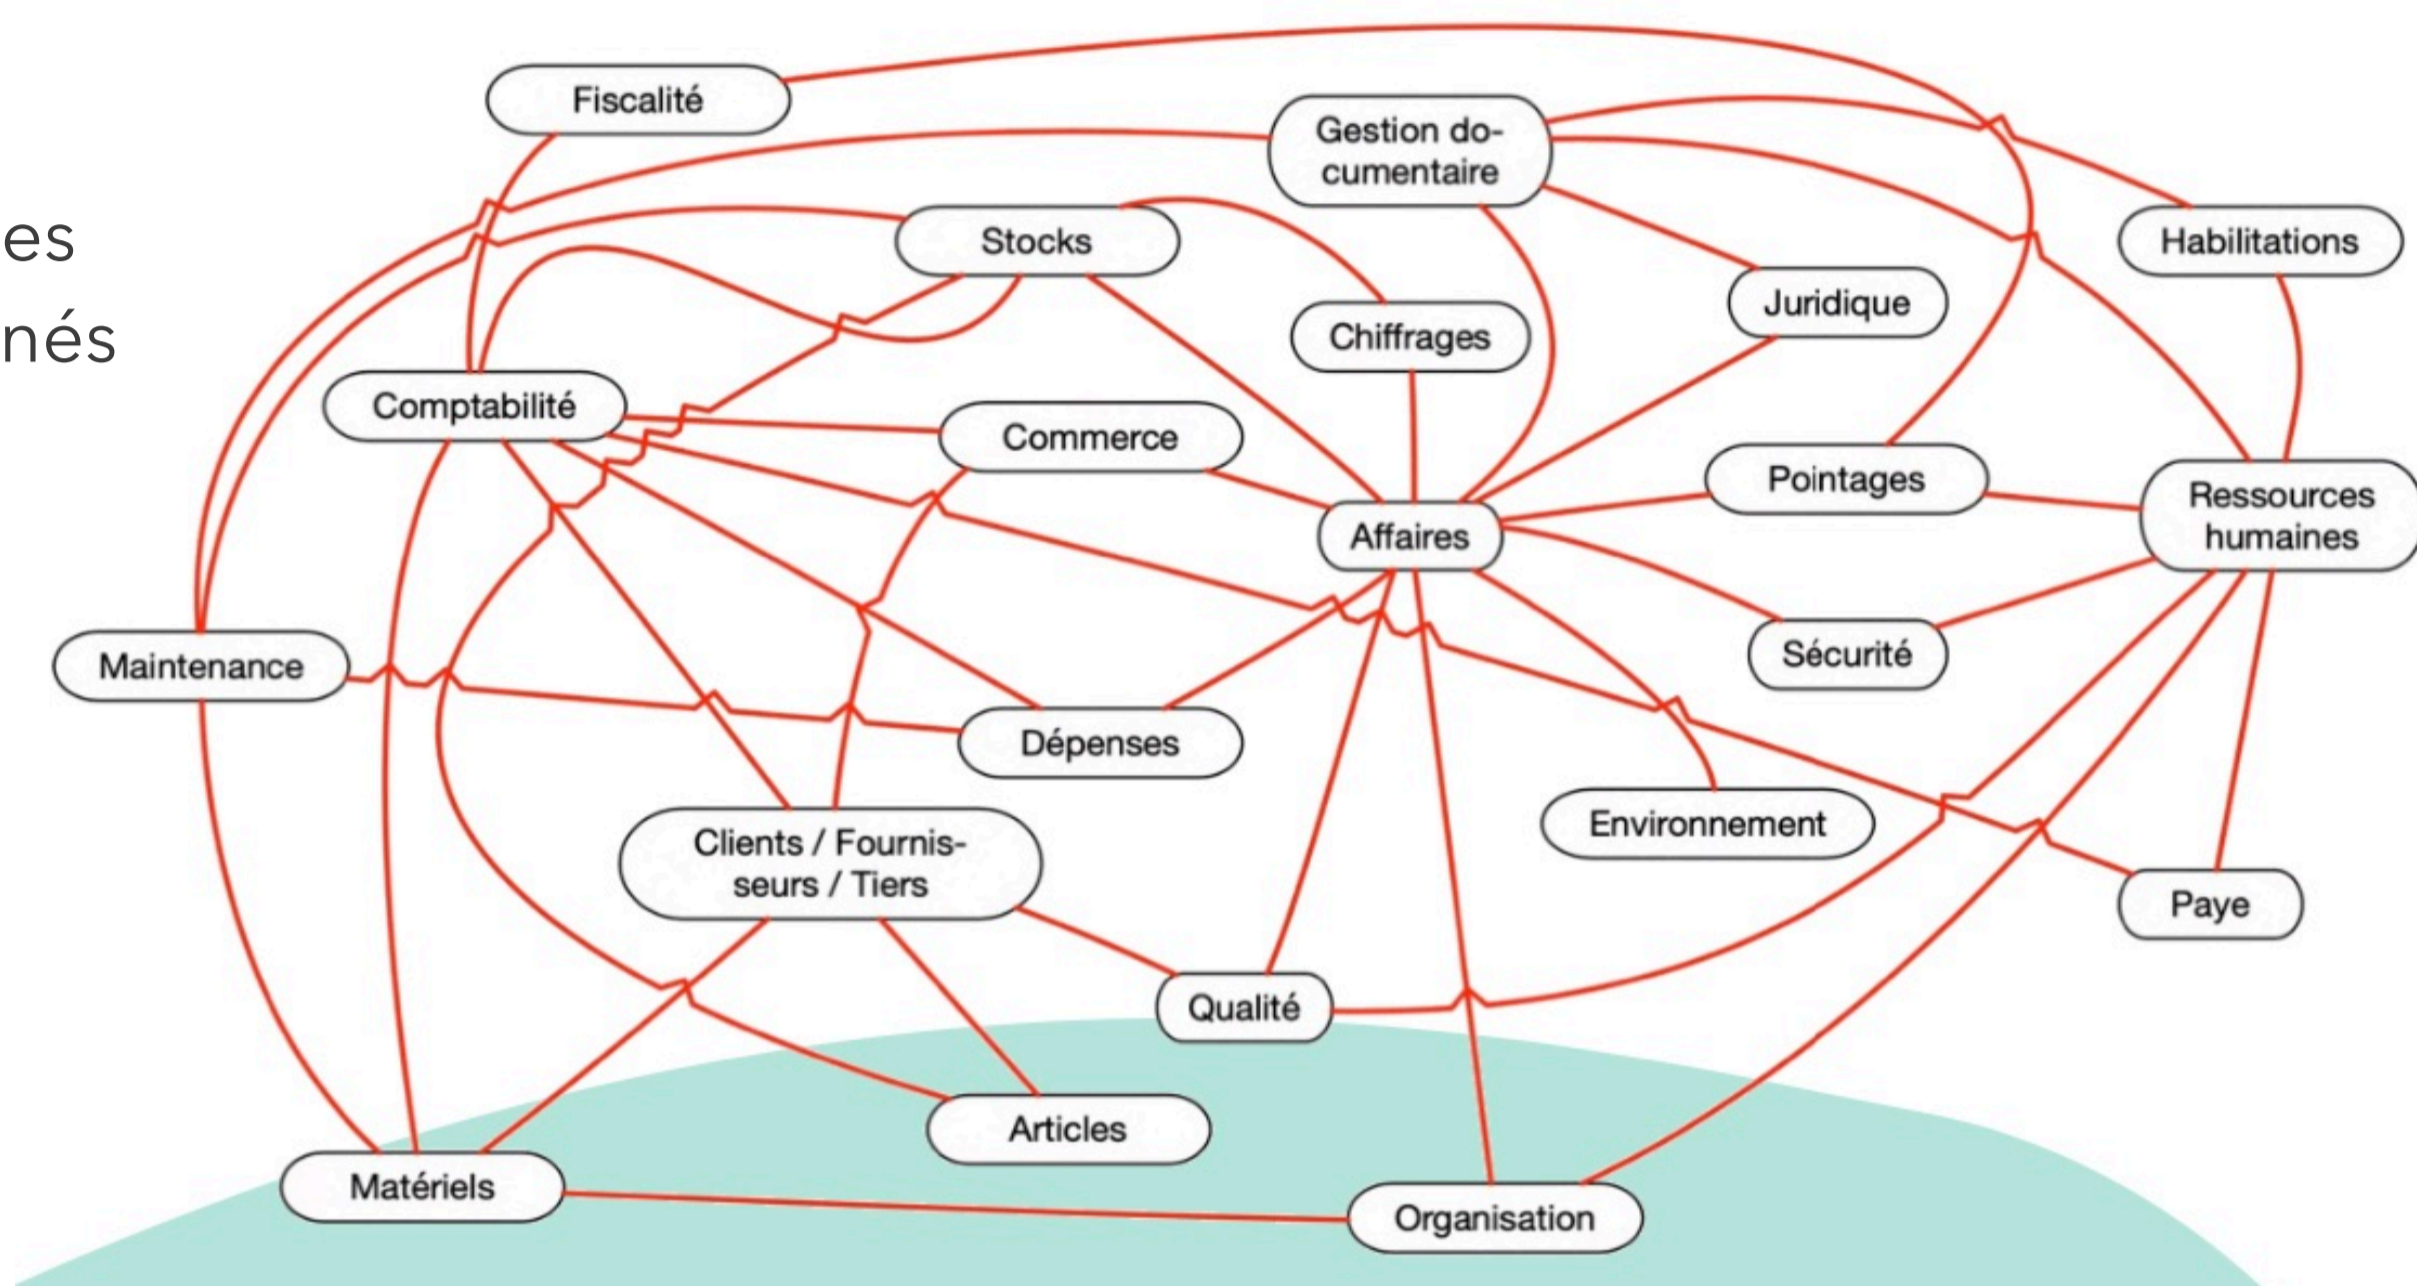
es
nés

Fiscalité

Gestion documentaire

Stocks

Habilitations

Juridique

Chiffrages

Comptabilité

Commerce

Pointages

Ressources humaines

Affaires

Sécurité

Maintenance

Dépenses

Environnement

Clients / Fournisseurs / Tiers

Paye

Qualité

Articles

Matériels

Organisation